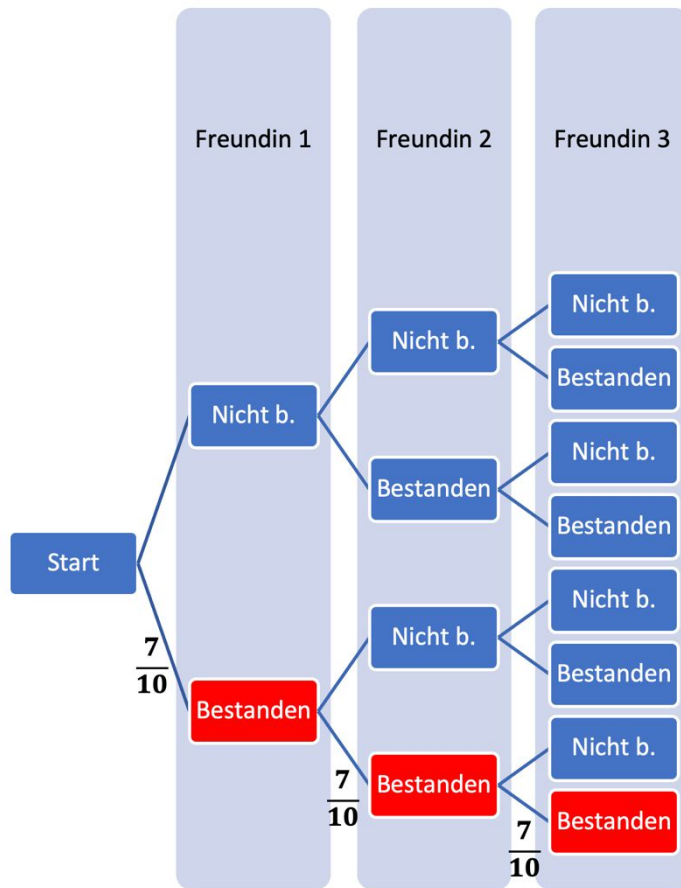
Freundin 1

Freundin 2

Freundin 3

Start

Nicht b.

Bestanden

$\frac{7}{10}$

Nicht b.

Bestanden

Nicht b.

Bestanden

$\frac{7}{10}$

Nicht b.

Bestanden

Nicht b.

Bestanden

Nicht b.

Bestanden

Nicht b.

Bestanden

$\frac{7}{10}$